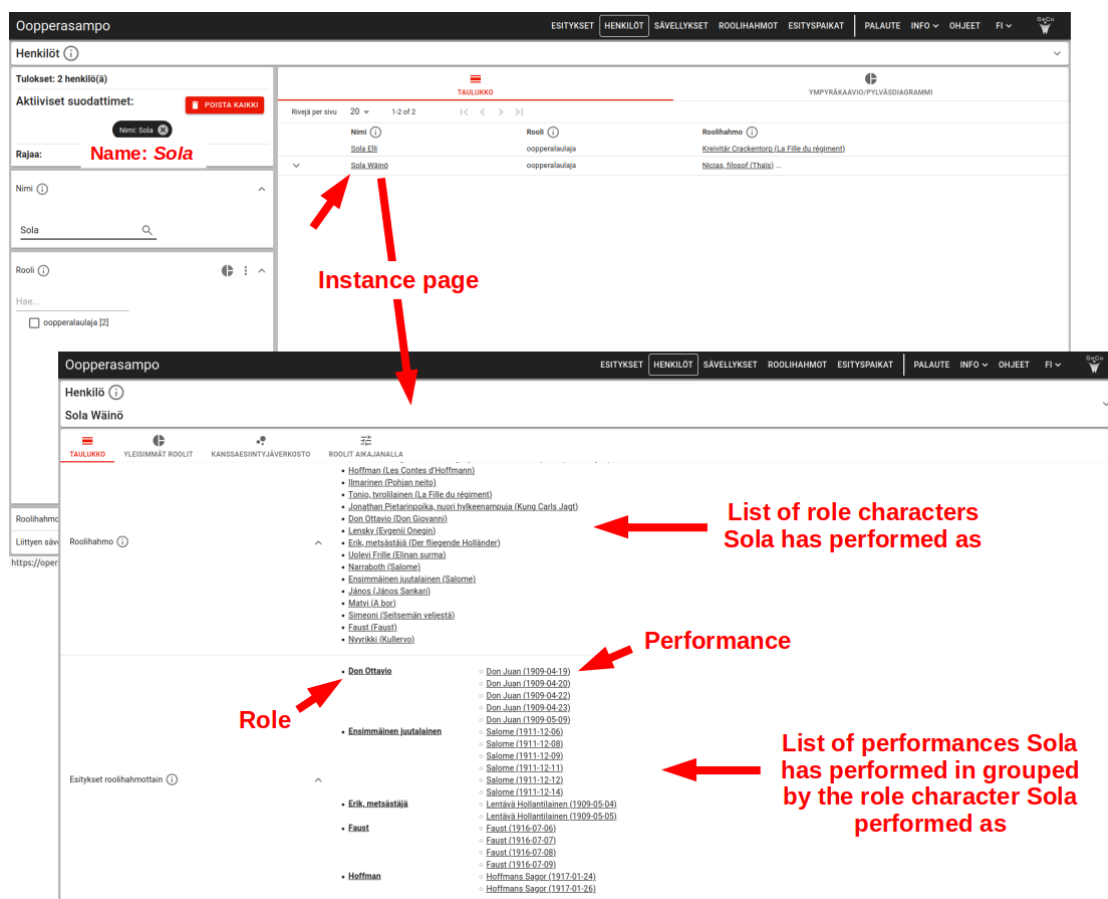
Oopperasampo
ESITYKSET HENKILÖT SÄVELLYKSET ROOLIHAHMOT ESITYSPAIKAT PALAUTE INFO OHJEET FI

Henkilöt

Tulokset: 2 henkilö(ä)
Aktiiviset suodattimet:
POISTA KAIKKI
Nimi: Sola
Rajaa:
Name: Sola

Nimi
Sola

Rooli
Hae...
oopperalaulaja [2]

Roolihahmo
Liittyen säv
https://oper

TAULUKKO
YMPYRÄKAAVIO/PYLVÄSDIAGRAMMI
Rivejä per sivu 20 1-2 of 2

| Nimi | Rooli | Roolihahmo |
|---|---|---|
| Sola Elli | oopperalaulaja | Kreivitär Crackentorp (La Fille du régiment) |
| Sola Wäinö | oopperalaulaja | Nicias, filosof (Thaïs) ... |

Instance page

Oopperasampo
ESITYKSET HENKILÖT SÄVELLYKSET ROOLIHAHMOT ESITYSPAIKAT PALAUTE INFO OHJEET FI

Henkilö
Sola Wäinö

TAULUKKO YLEISIMMÄT ROOLIT KANSSAESIINTYJÄVERKOSTO ROOLIT AIKAJANALLA

Roolihahmo
• Hoffman (Les Contes d'Hoffmann)
• Ilmarinen (Pohjan neito)
• Tonio, tyrolilainen (La Fille du régiment)
• Jonathan Pietarinpoika, nuori hylkeenampuja (Kung Carls Jagt)
• Don Ottavio (Don Giovanni)
• Lensky (Evgenii Onegin)
• Erik, metsästäjä (Der fliegende Holländer)
• Uolevi Frille (Elinan surma)
• Narraboth (Salome)
• Ensimmäinen juutalainen (Salome)
• János (János Sankari)
• Matvi (A bor)
• Simeoni (Seitsemän veljestä)
• Faust (Faust)
• Nyyrikki (Kullervo)

List of role characters Sola has performed as

Performance

Role

Esitykset roolihahmoittain
• Don Ottavio
Don Juan (1909-04-19)
Don Juan (1909-04-20)
Don Juan (1909-04-22)
Don Juan (1909-04-23)
Don Juan (1909-05-09)
• Ensimmäinen juutalainen
Salome (1911-12-06)
Salome (1911-12-08)
Salome (1911-12-09)
Salome (1911-12-11)
Salome (1911-12-12)
Salome (1911-12-14)
• Erik, metsästäjä
Lentävä Hollantilainen (1909-05-04)
Lentävä Hollantilainen (1909-05-05)
• Faust
Faust (1916-07-06)
Faust (1916-07-07)
Faust (1916-07-08)
Faust (1916-07-09)
• Hoffman
Hoffmans Sagor (1917-01-24)
Hoffmans Sagor (1917-01-26)

List of performances Sola has performed in grouped by the role character Sola performed as